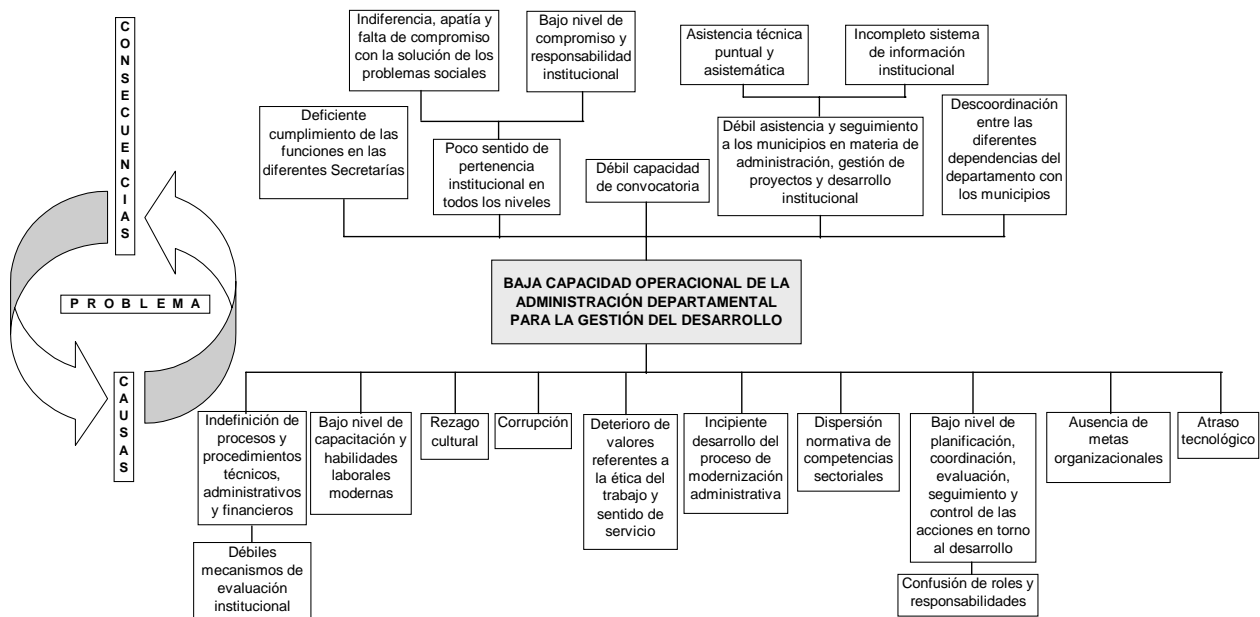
CONSECUENCIAS

PROBLEMA

CAUSAS

Indiferencia, apatía y falta de compromiso con la solución de los problemas sociales

Bajo nivel de compromiso y responsabilidad institucional

Asistencia técnica puntual y asistemática

Incompleto sistema de información institucional

Deficiente cumplimiento de las funciones en las diferentes Secretarías

Poco sentido de pertenencia institucional en todos los niveles

Débil capacidad de convocatoria

Débil asistencia y seguimiento a los municipios en materia de administración, gestión de proyectos y desarrollo institucional

Descoordinación entre las diferentes dependencias del departamento con los municipios

BAJA CAPACIDAD OPERACIONAL DE LA ADMINISTRACIÓN DEPARTAMENTAL PARA LA GESTIÓN DEL DESARROLLO

Indefinición de procesos y procedimientos técnicos, administrativos y financieros

Bajo nivel de capacitación y habilidades laborales modernas

Rezago cultural

Corrupción

Deterioro de valores referentes a la ética del trabajo y sentido de servicio

Incipiente desarrollo del proceso de modernización administrativa

Dispersión normativa de competencias sectoriales

Bajo nivel de planificación, coordinación, evaluación, seguimiento y control de las acciones en torno al desarrollo

Ausencia de metas organizacionales

Atraso tecnológico

Débiles mecanismos de evaluación institucional

Confusión de roles y responsabilidades